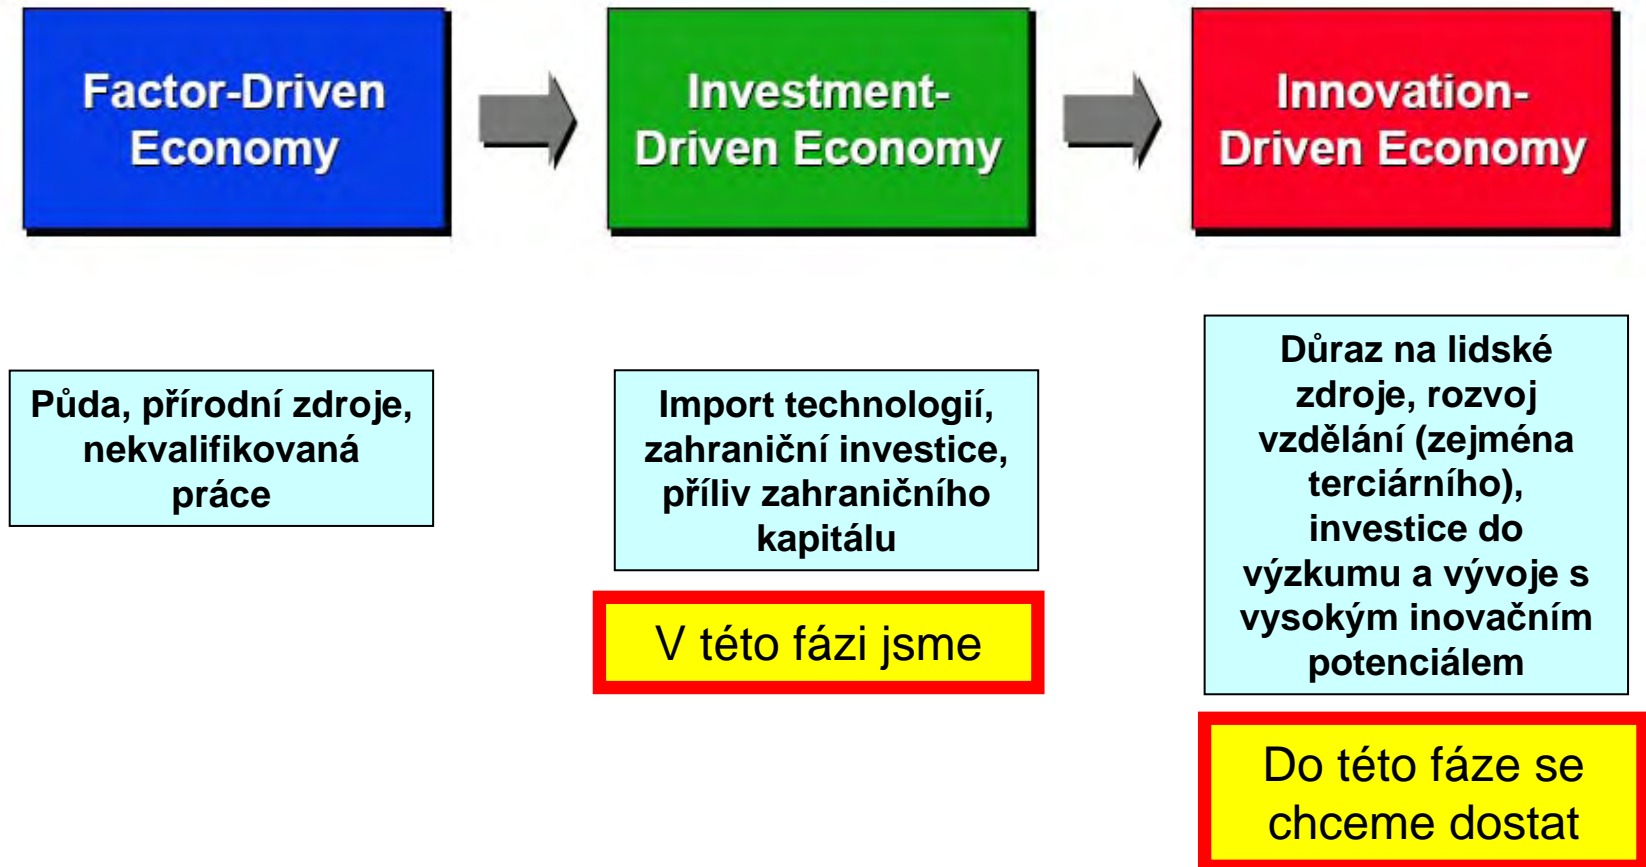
Factor-Driven Economy

Investment-Driven Economy

Innovation-Driven Economy

Půda, přírodní zdroje, nekvalifikovaná práce

Import technologií, zahraniční investice, příliv zahraničního kapitálu

V této fázi jsme

Důraz na lidské zdroje, rozvoj vzdělání (zejména terciárního), investice do výzkumu a vývoje s vysokým inovačním potenciálem

Do této fáze se chceme dostat